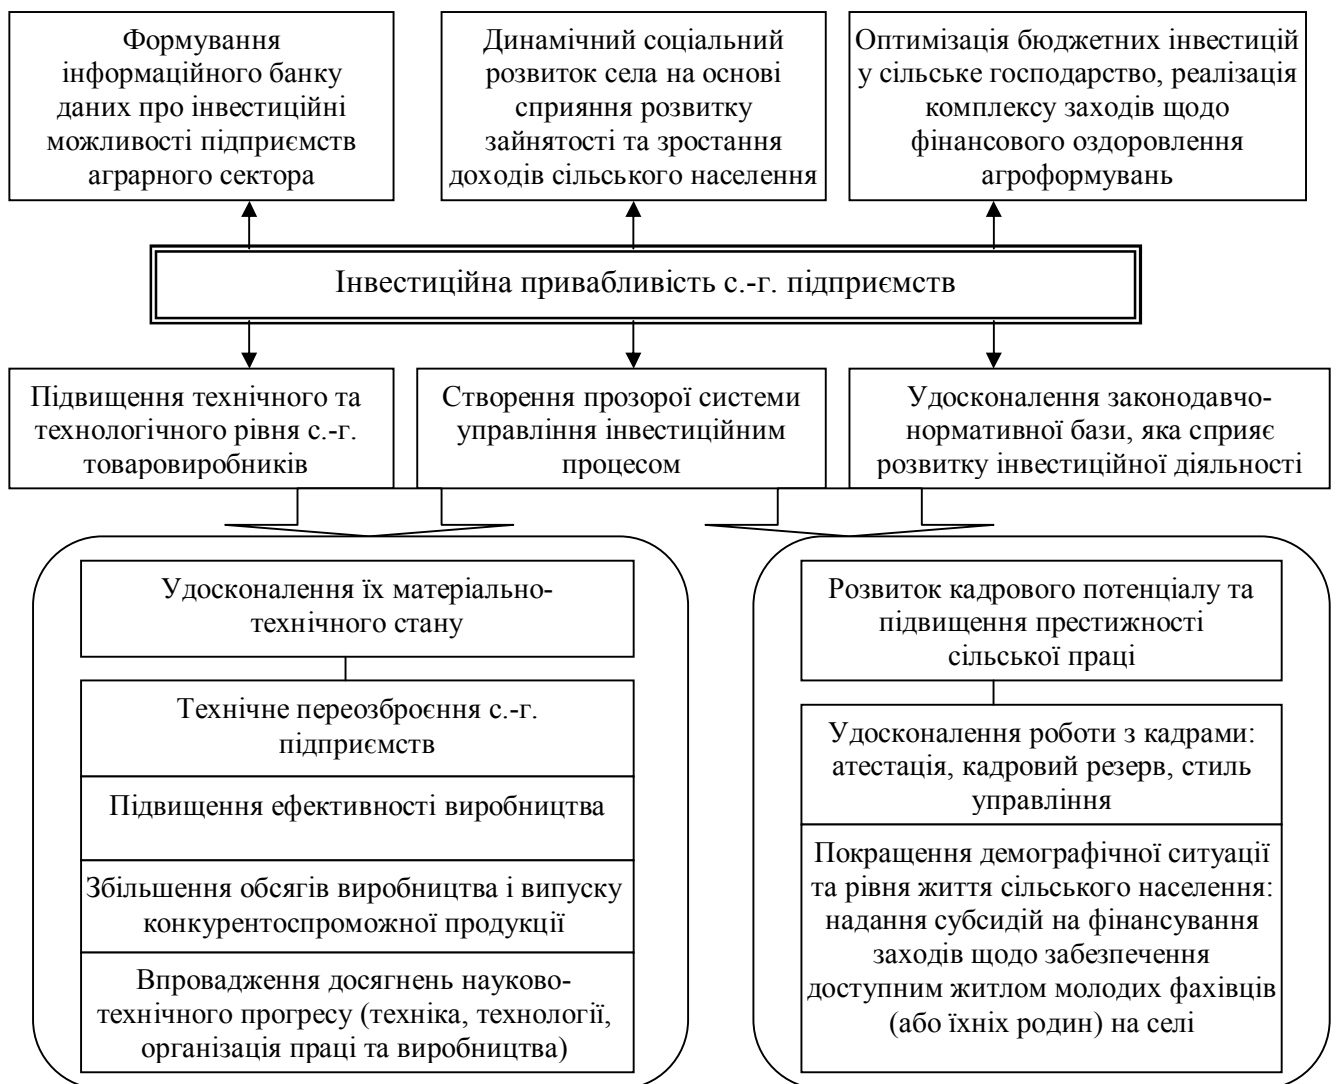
Формування інформаційного банку даних про інвестиційні можливості підприємств аграрного сектора

Динамічний соціальний розвиток села на основі сприяння розвитку зайнятості та зростання доходів сільського населення

Оптимізація бюджетних інвестицій у сільське господарство, реалізація комплексу заходів щодо фінансового оздоровлення агроформувань

Інвестиційна привабливість с.-г. підприємств

Підвищення технічного та технологічного рівня с.-г. товаровиробників

Створення прозорої системи управління інвестиційним процесом

Удосконалення законодавчо-нормативної бази, яка сприяє розвитку інвестиційної діяльності

Удосконалення їх матеріально-технічного стану

Технічне переозброєння с.-г. підприємств

Підвищення ефективності виробництва

Збільшення обсягів виробництва і випуску конкурентоспроможної продукції

Впровадження досягнень науково-технічного прогресу (техніка, технології, організація праці та виробництва)

Розвиток кадрового потенціалу та підвищення престижності сільської праці

Удосконалення роботи з кадрами: атестація, кадровий резерв, стиль управління

Покращення демографічної ситуації та рівня життя сільського населення: надання субсидій на фінансування заходів щодо забезпечення доступним житлом молодих фахівців (або їхніх родин) на селі